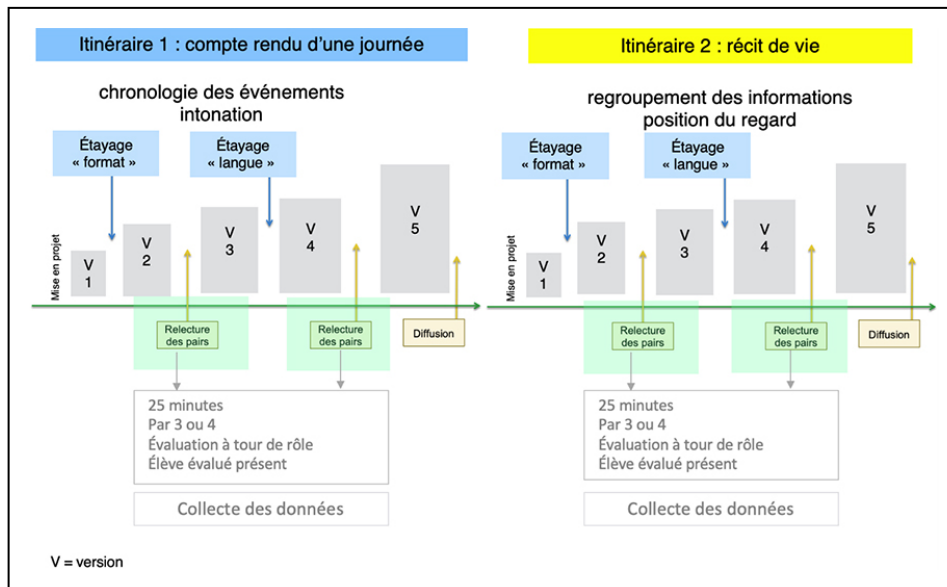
Itinéraire 1 : compte rendu d'une journée

chronologie des événements
intonation

Étayage
« format »

Étayage
« langue »

Mise en projet

V
1

V
2

V
3

V
4

V
5

Relecture des pairs

Relecture des pairs

Diffusion

25 minutes
Par 3 ou 4
Évaluation à tour de rôle
Élève évalué présent

Collecte des données

Itinéraire 2 : récit de vie

regroupement des informations
position du regard

Étayage
« format »

Étayage
« langue »

Mise en projet

V
1

V
2

V
3

V
4

V
5

Relecture des pairs

Relecture des pairs

Diffusion

25 minutes
Par 3 ou 4
Évaluation à tour de rôle
Élève évalué présent

Collecte des données

V = version